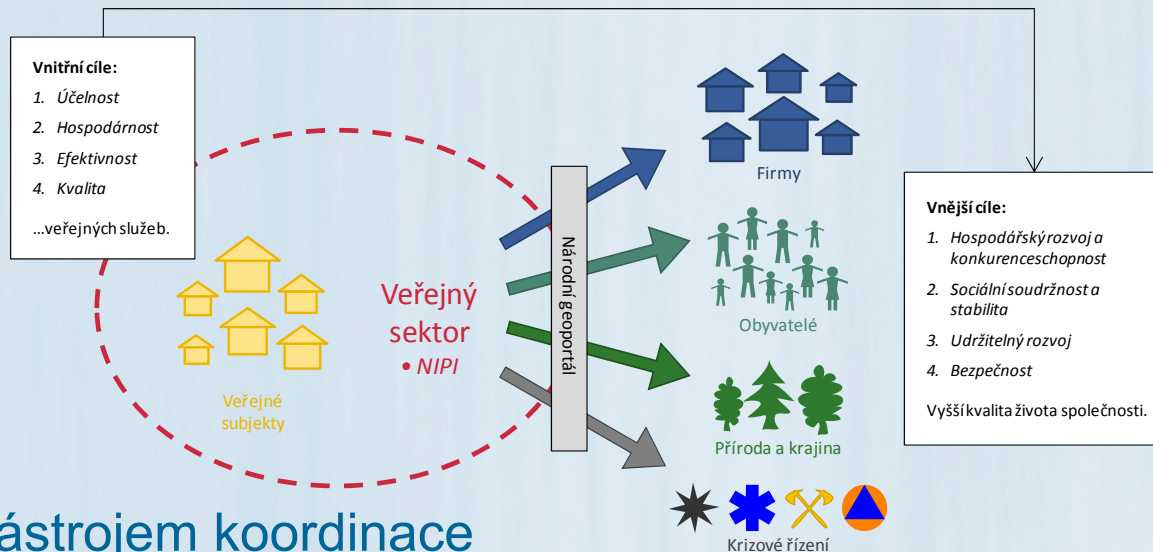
Vnitřní cíle:

1. Účelnost
2. Hospodárnost
3. Efektivnost
4. Kvalita

…veřejných služeb.

Veřejné subjekty

Veřejný sektor

• NIPI

Národní geoportál

Firmy

Obyvatelé

Příroda a krajina

Krizové řízení

Vnější cíle:

1. Hospodářský rozvoj a konkurenceschopnost
2. Sociální soudržnost a stabilita
3. Udržitelný rozvoj
4. Bezpečnost

Vyšší kvalita života společnosti.

ástrojem koordinace